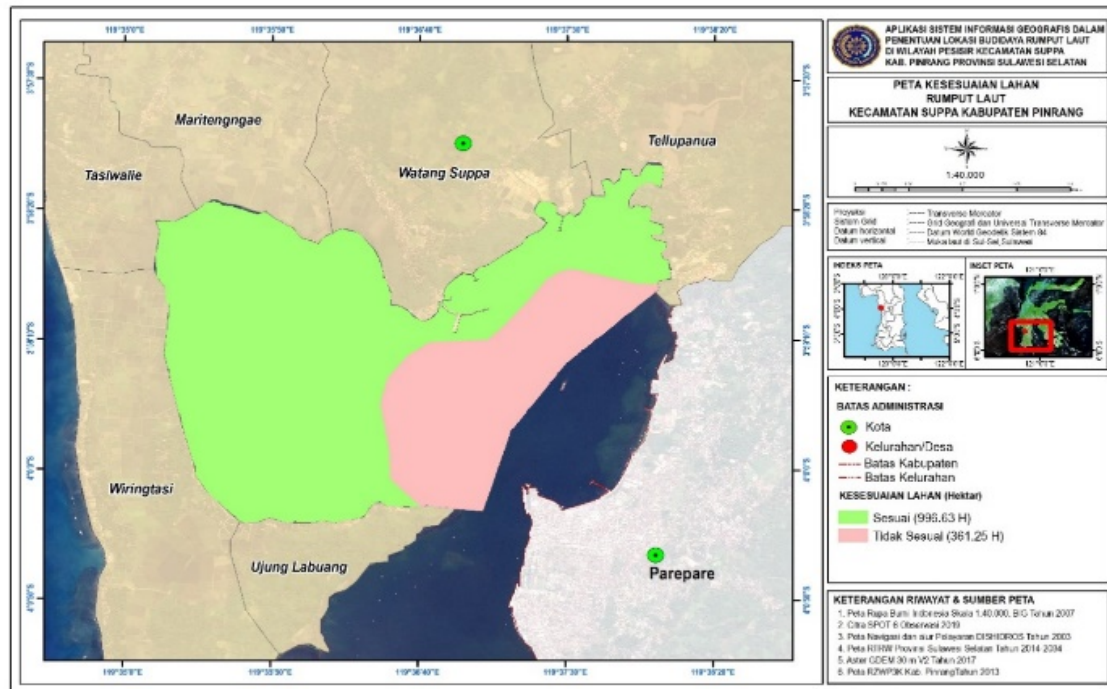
119°35'0"E 119°35'50"E 119°36'40"E 119°37'30"E 119°38'20"E

3°57'30"S
3°58'20"S
3°59'10"S
4°0'0"S
4°0'50"S

Maritengngae
Tasiwalie
Watang Suppa
Tellupanua
Wiringtasi
Ujung Labuang
Parepare

APLIKASI SISTEM INFORMASI GEOGRAFIS DALAM PENENTUAN LOKASI BUDIDAYA RUMPUT LAUT DI WILAYAH PESISIR KECAMATAN SUPPA KAB. PINRANG PROVINSI SULAWESI SELATAN

PETA KESESUAIAN LAHAN RUMPUT LAUT KECAMATAN SUPPA KABUPATEN PINRANG

1:40.000

Proyeksi : Transverse Mercator
Sistem Grid : Grid Geografi dan Universal Transverse Mercator
Datum horizontal : Datum World Geodetik Sistem 84
Datum vertical : Muka laut di Sul-Sel, Sulawesi

INDEKS PETA
INSET PETA

KETERANGAN :
BATAS ADMINISTRASI
Kota
Kelurahan/Desa
Batas Kabupaten
Batas Kelurahan
KESESUAIAN LAHAN (Hektar)
Sesuai (996.63 H)
Tidak Sesuai (361.25 H)

KETERANGAN RIWAYAT & SUMBER PETA
1. Peta Rupa Bumi Indonesia Skala 1:40.000, BIG Tahun 2007
2. Citra SPOT 6 Observasi 2019
3. Peta Navigasi dan alur Pelayaran DISHIDROS Tahun 2003
4. Peta RTRW Provinsi Sulawesi Selatan Tahun 2014-2034
5. Aster GDEM 30 m V2 Tahun 2017
6. Peta RZWP3K Kab. Pinrang Tahun 2013